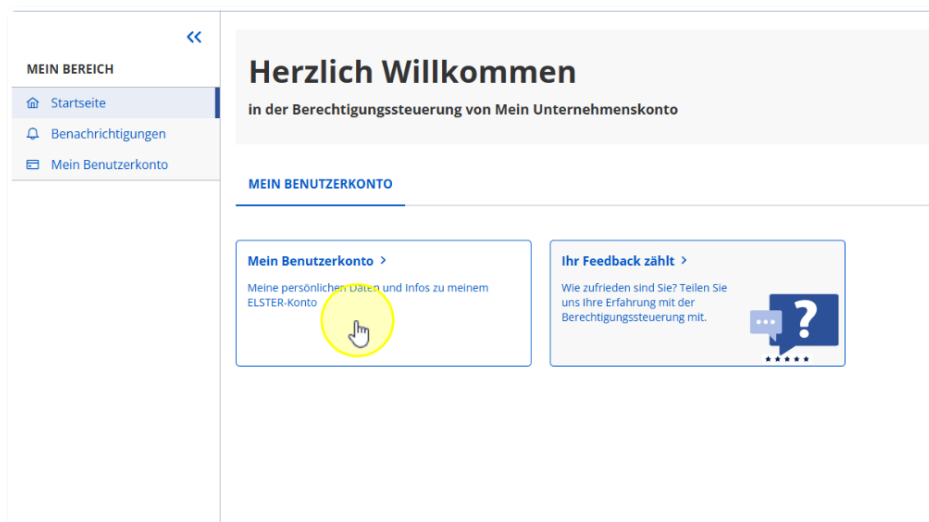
«

MEIN BEREICH

Startseite

Benachrichtigungen

Mein Benutzerkonto

Herzlich Willkommen

in der Berechtigungssteuerung von Mein Unternehmenskonto

MEIN BENUTZERKONTO

Mein Benutzerkonto >

Meine persönlichen Daten und Infos zu meinem ELSTER-Konto

Ihr Feedback zählt >

Wie zufrieden sind Sie? Teilen Sie uns Ihre Erfahrung mit der Berechtigungssteuerung mit.

?